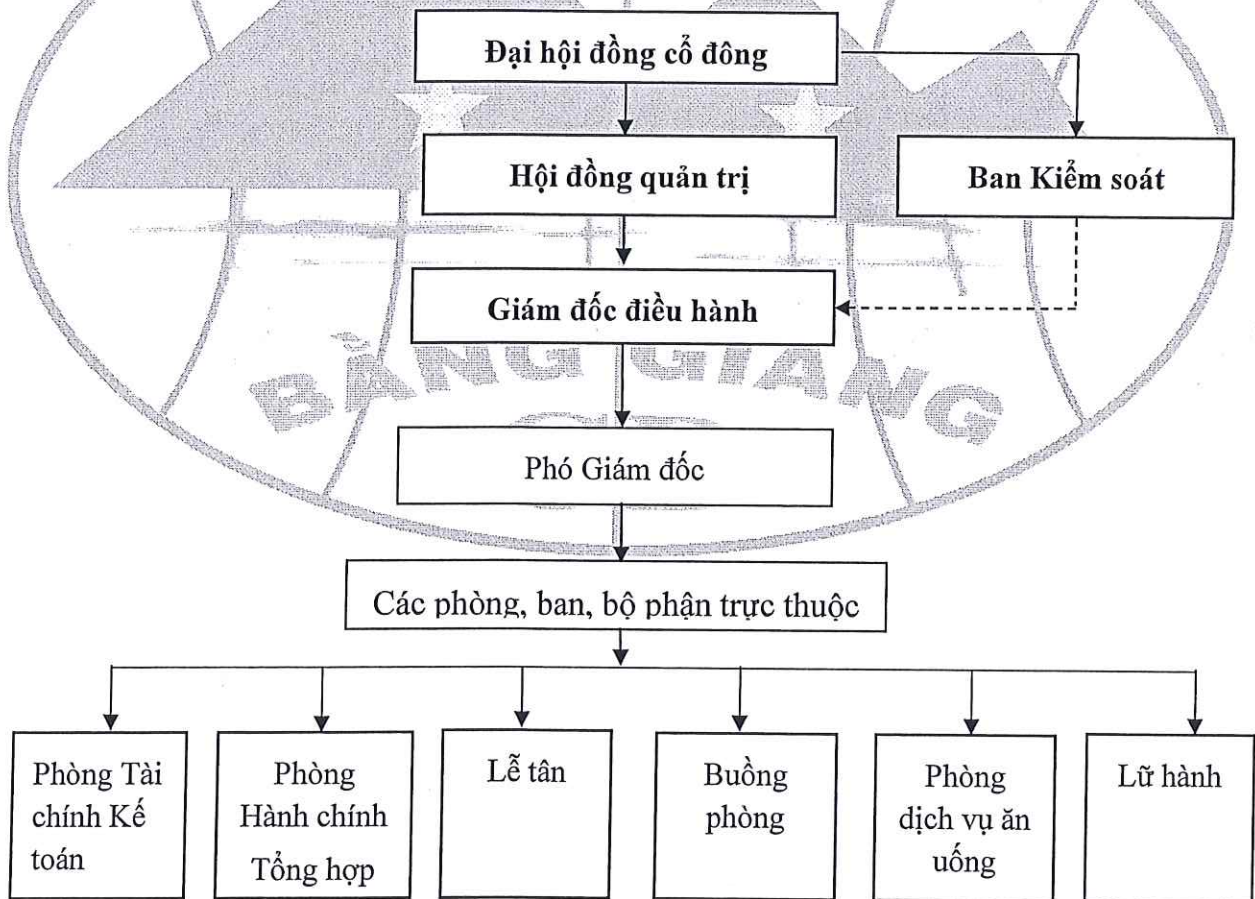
Đại hội đồng cổ đông

Hội đồng quản trị

Ban Kiểm soát

Giám đốc điều hành

BẰNG GIANG

Phó Giám đốc

Các phòng, ban, bộ phận trực thuộc

Phòng Tài chính Kế toán

Phòng Hành chính Tổng hợp

Lễ tân

Buồng phòng

Phòng dịch vụ ăn uống

Lữ hành